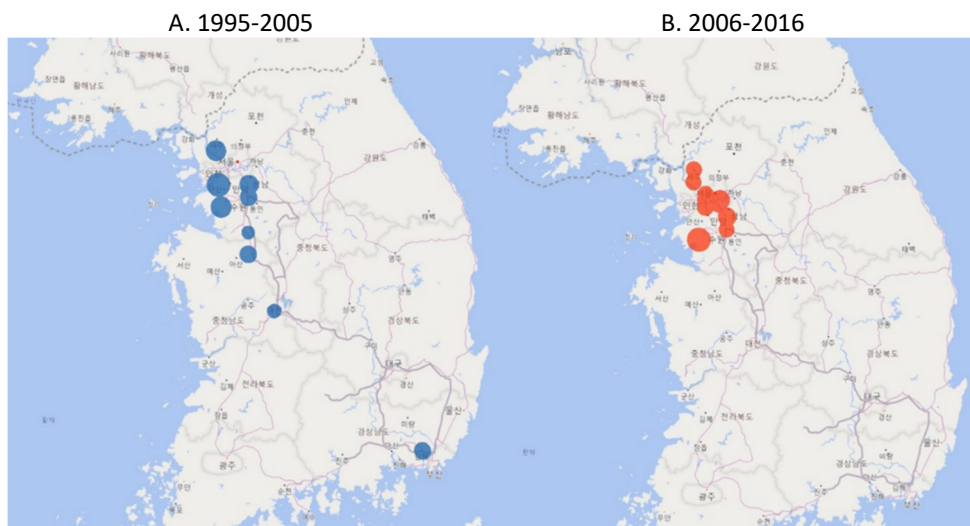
A. 1995-2005

황해북도
황해남도
개성
포천
의정부
강원도
충청북도
예산
아산
충청남도
경상북도
전라북도
대구
경상남도
부산
광주

B. 2006-2016

강원도
황해남도
개성
포천
의정부
강원도
인천
안산
충청북도
아산
경상북도
충청남도
전라북도
대구
경상남도
울산
광주